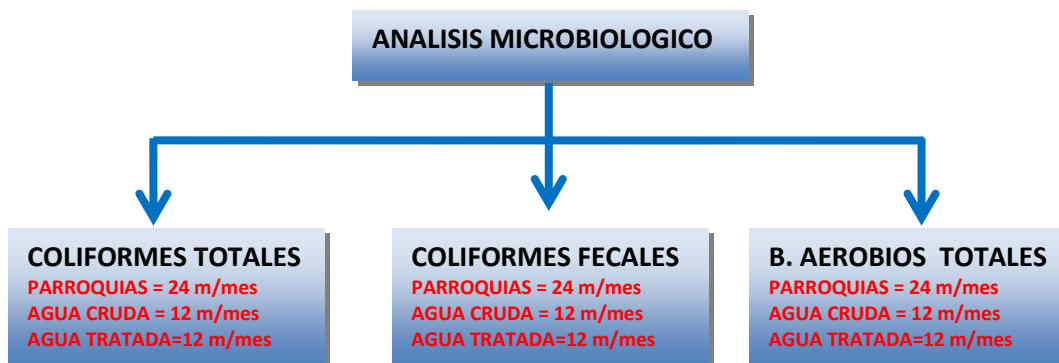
ANALISIS MICROBIOLOGICO

COLIFORMES TOTALES
PARROQUIAS = 24 m/mes
AGUA CRUDA = 12 m/mes
AGUA TRATADA=12 m/mes

COLIFORMES FECALES
PARROQUIAS = 24 m/mes
AGUA CRUDA = 12 m/mes
AGUA TRATADA=12 m/mes

B. AEROBIOS TOTALES
PARROQUIAS = 24 m/mes
AGUA CRUDA = 12 m/mes
AGUA TRATADA=12 m/mes